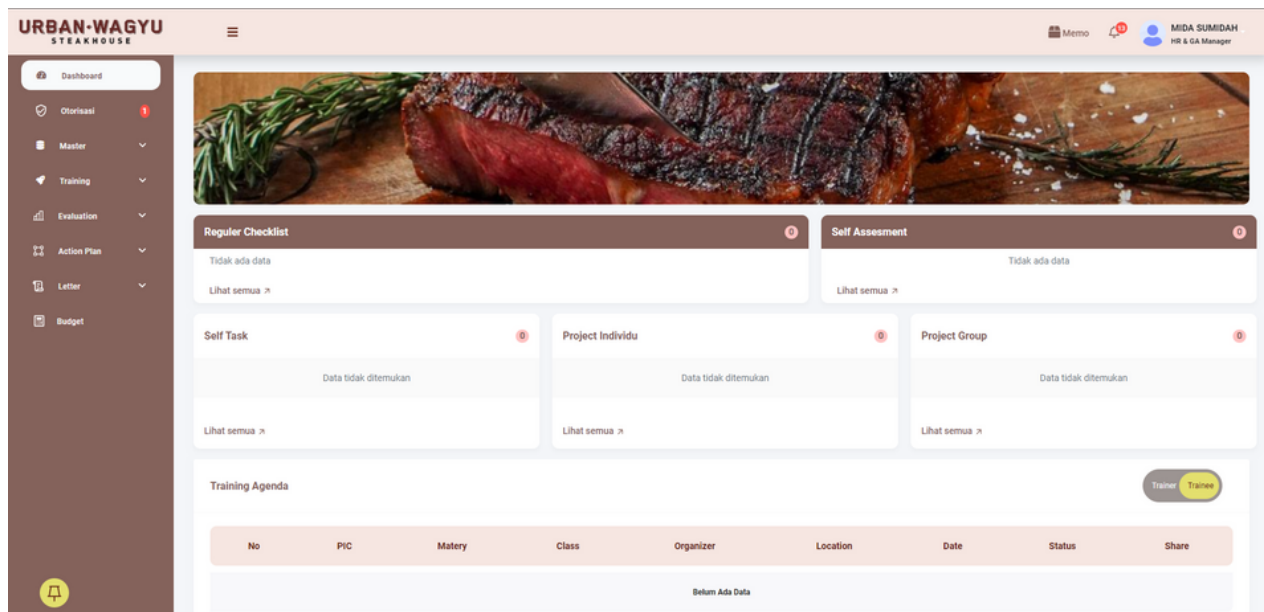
URBAN-WAGYU
STEAKHOUSE

≡

Memo 10 MIDA SUMIDAH
HR & GA Manager

Dashboard
Otorisasi 1
Master
Training
Evaluation
Action Plan
Letter
Budget

Reguler Checklist 0
Tidak ada data
Lihat semua ↗

Self Assesment 0
Tidak ada data
Lihat semua ↗

Self Task 0
Data tidak ditemukan
Lihat semua ↗

Project Individu 0
Data tidak ditemukan
Lihat semua ↗

Project Group 0
Data tidak ditemukan
Lihat semua ↗

Training Agenda

Trainer Trainee

| No | PIC | Matery | Class | Organizer | Location | Date | Status | Share |
|---|---|---|---|---|---|---|---|---|

Belum Ada Data